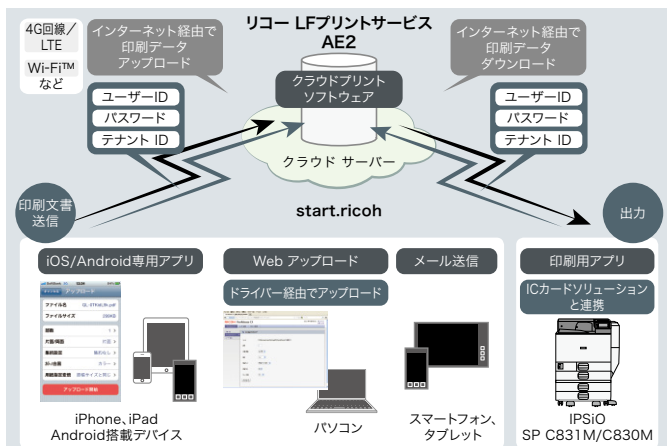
4G回線／LTE

Wi-Fi™ など

インターネット経由で印刷データアップロード

リコー LFプリントサービス AE2

インターネット経由で印刷データダウンロード

クラウドプリントソフトウェア

ユーザーID
パスワード
テナント ID

ユーザーID
パスワード
テナント ID

クラウド サーバー

印刷文書送信

start.ricoh

出力

iOS/Android専用アプリ

Web アップロード

メール送信

印刷用アプリ

ドライバー経由でアップロード

ICカードソリューションと連携

ファイル名
ファイルサイズ
部数
片面/両面
印刷用紙
白/黒/カラー
用紙サイズ
アップロード開始

iPhone、iPad Android搭載デバイス

パソコン

スマートフォン、タブレット

IPSiO SP C831M/C830M